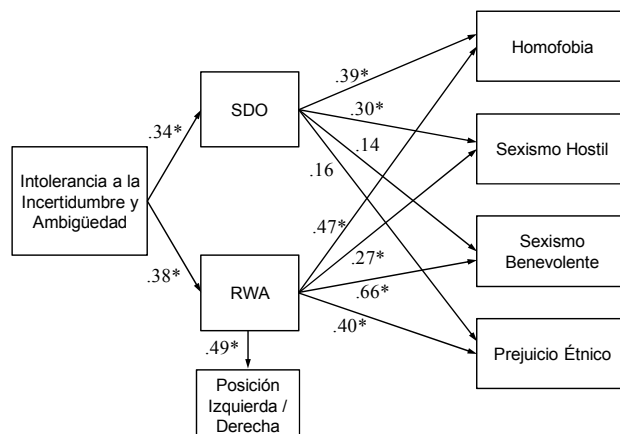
Intolerancia a la Incertidumbre y Ambigüedad

.34*

.38*

SDO

RWA

.49*

Posición Izquierda / Derecha

.39*

.30*

.14

.16

.47*

.27*

.66*

.40*

Homofobia

Sexismo Hostil

Sexismo Benevolente

Prejuicio Étnico